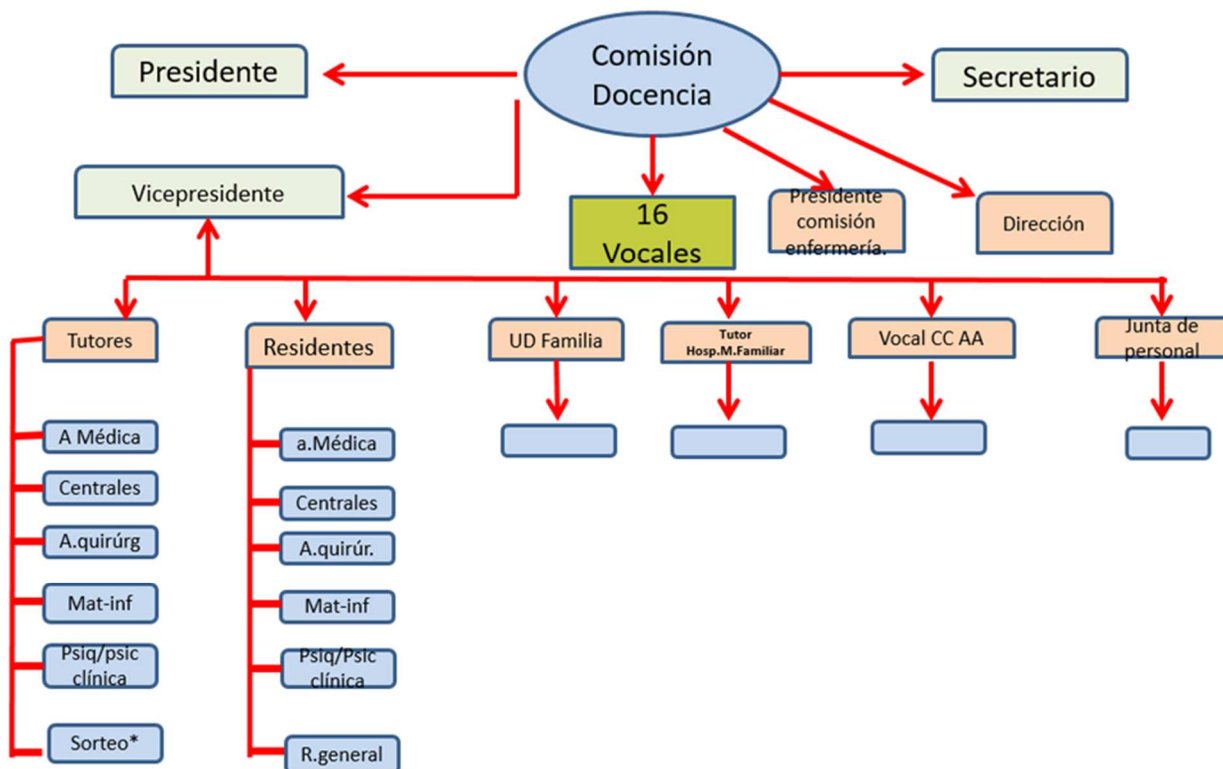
Comisión Docencia

Presidente

Secretario

Vicepresidente

16 Vocales

Presidente comisión enfermería.

Dirección

Tutores

A Médica

Centrales

A.quirúrg

Mat-inf

Psiq/psic clínica

Sorteo*

Residentes

a.Médica

Centrales

A.quirúr.

Mat-inf

Psiq/Psic clínica

R.general

UD Familia

Tutor Hosp.M.Familiar

Vocal CC AA

Junta de personal